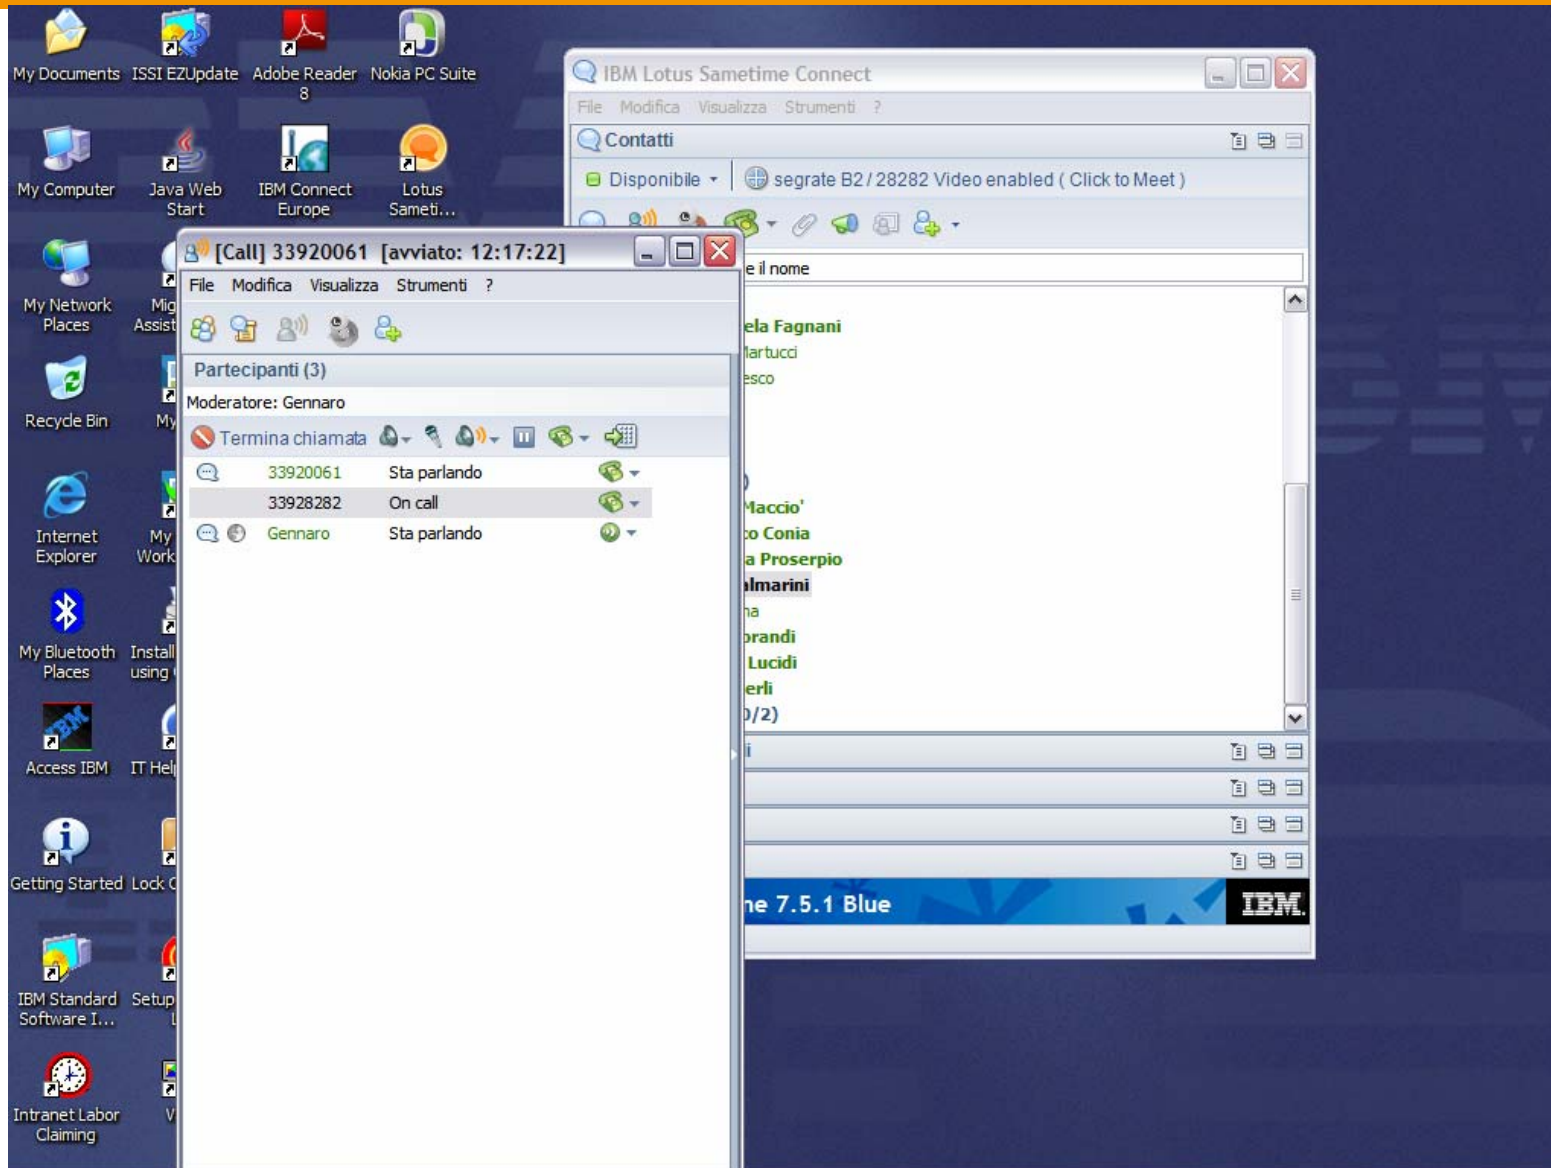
My Documents
ISSI EZUpdate
Adobe Reader 8
Nokia PC Suite

My Computer
Java Web Start
IBM Connect Europe
Lotus Sameti...

My Network Places
Mig Assist

Recycle Bin
My

Internet Explorer
My Work

My Bluetooth Places
Install using

Access IBM
IT Hel

Getting Started
Lock C

IBM Standard Software I...
Setup

Intranet Labor Claiming
V

IBM Lotus Sametime Connect
File Modifica Visualizza Strumenti ?
Contatti
Disponibile
segrate B2 / 28282 Video enabled ( Click to Meet )
e il nome
ela Fagnani
Martucci
esco
Maccio'
co Conia
a Proserpio
almarini
na
orandi
Lucidi
erli
0/2)
i
ne 7.5.1 Blue
IBM.

[Call] 33920061 [avviato: 12:17:22]
File Modifica Visualizza Strumenti ?
Partecipanti (3)
Moderatore: Gennaro
Termina chiamata
| | | |
|---|---|---|
| 33920061 | Sta parlando | |
| 33928282 | On call | |
| Gennaro | Sta parlando | |